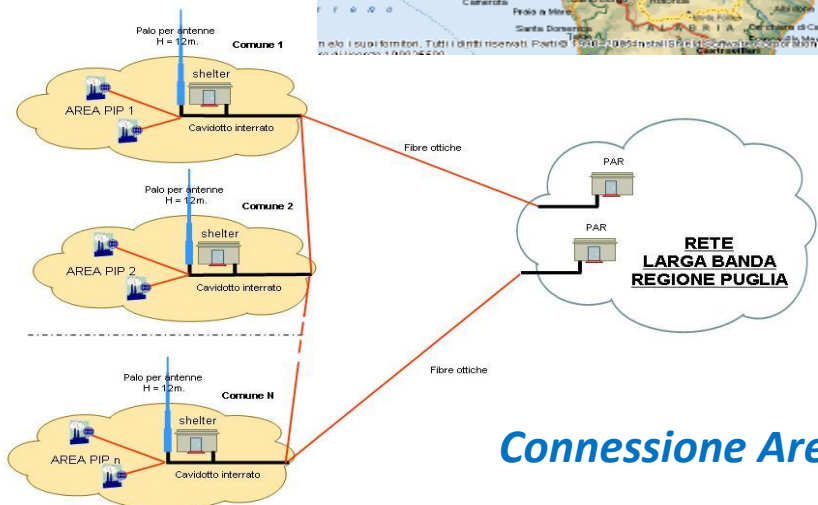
Palo per antenne
H = 12m.
Comune 1
shelter
AREA PIP 1
Cavidotto interrato

n elo i suoi fornitori. Tutti i diritti riservati. Parti © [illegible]

Fibre ottiche

PAR
PAR
RETE
LARGA BANDA
REGIONE PUGLIA

Palo per antenne
H = 12m.
Comune 2
shelter
AREA PIP 2
Cavidotto interrato

Fibre ottiche

Palo per antenne
H = 12m.
Comune N
shelter
AREA PIP n
Cavidotto interrato

Connessione Are